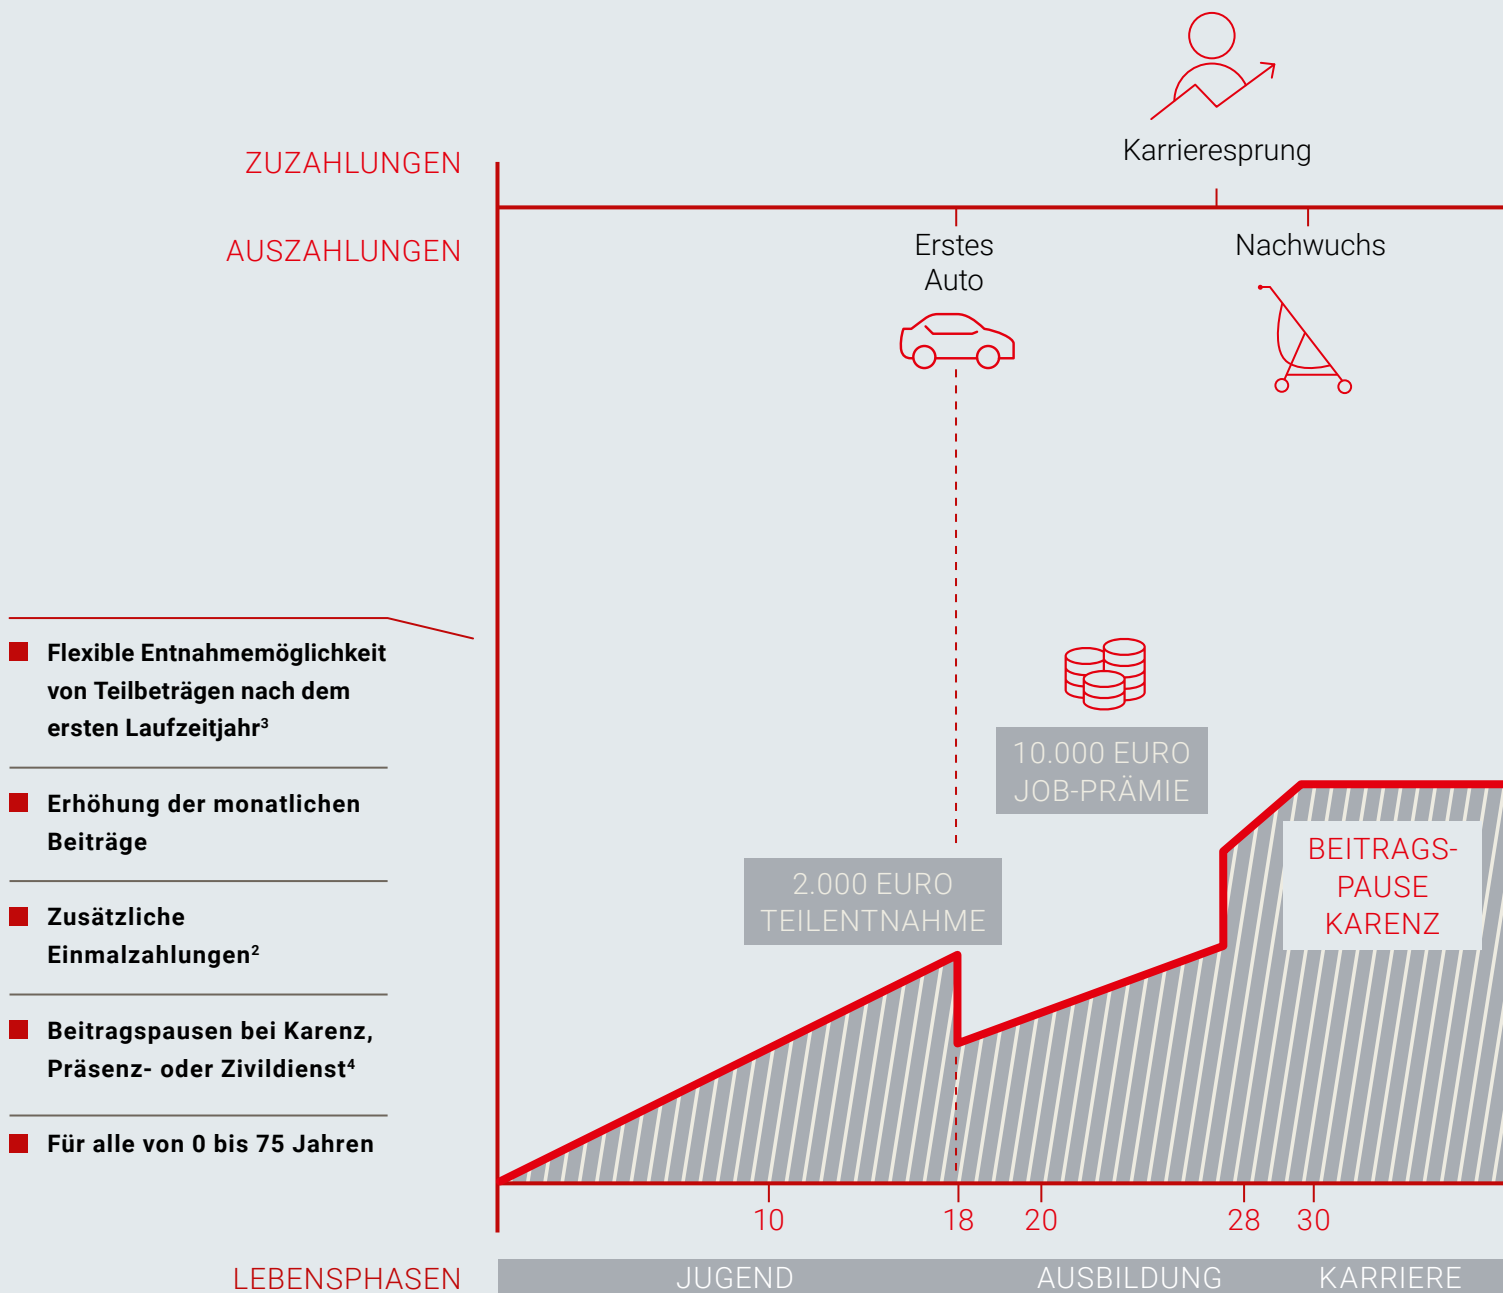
Karrieresprung

ZUZAHLUNGEN

AUSZAHLUNGEN

Erstes Auto

Nachwuchs

Flexible Entnahmemöglichkeit von Teilbeträgen nach dem ersten Laufzeitjahr³

Erhöhung der monatlichen Beiträge

Zusätzliche Einmalzahlungen²

Beitragspausen bei Karenz, Präsenz- oder Zivildienst⁴

Für alle von 0 bis 75 Jahren

10.000 EURO JOB-PRÄMIE

2.000 EURO TEILENTNAHME

BEITRAGS-PAUSE KARENZ

10 18 20 28 30

LEBENSPHASEN JUGEND AUSBILDUNG KARRIERE